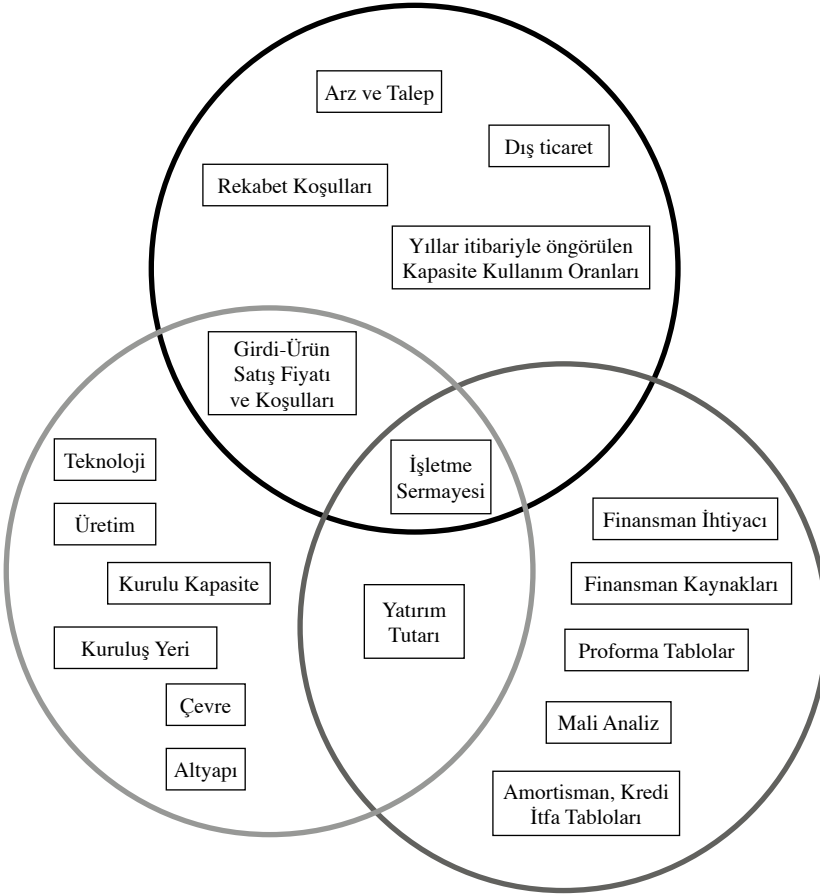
Arz ve Talep

Dış ticaret

Rekabet Koşulları

Yıllar itibariyle öngörülen Kapasite Kullanım Oranları

Girdi-Ürün Satış Fiyatı ve Koşulları

Teknoloji

İşletme Sermayesi

Üretim

Finansman İhtiyacı

Kurulu Kapasite

Finansman Kaynakları

Yatırım Tutarı

Kuruluş Yeri

Proforma Tablolar

Çevre

Mali Analiz

Altyapı

Amortisman, Kredi İtfa Tabloları